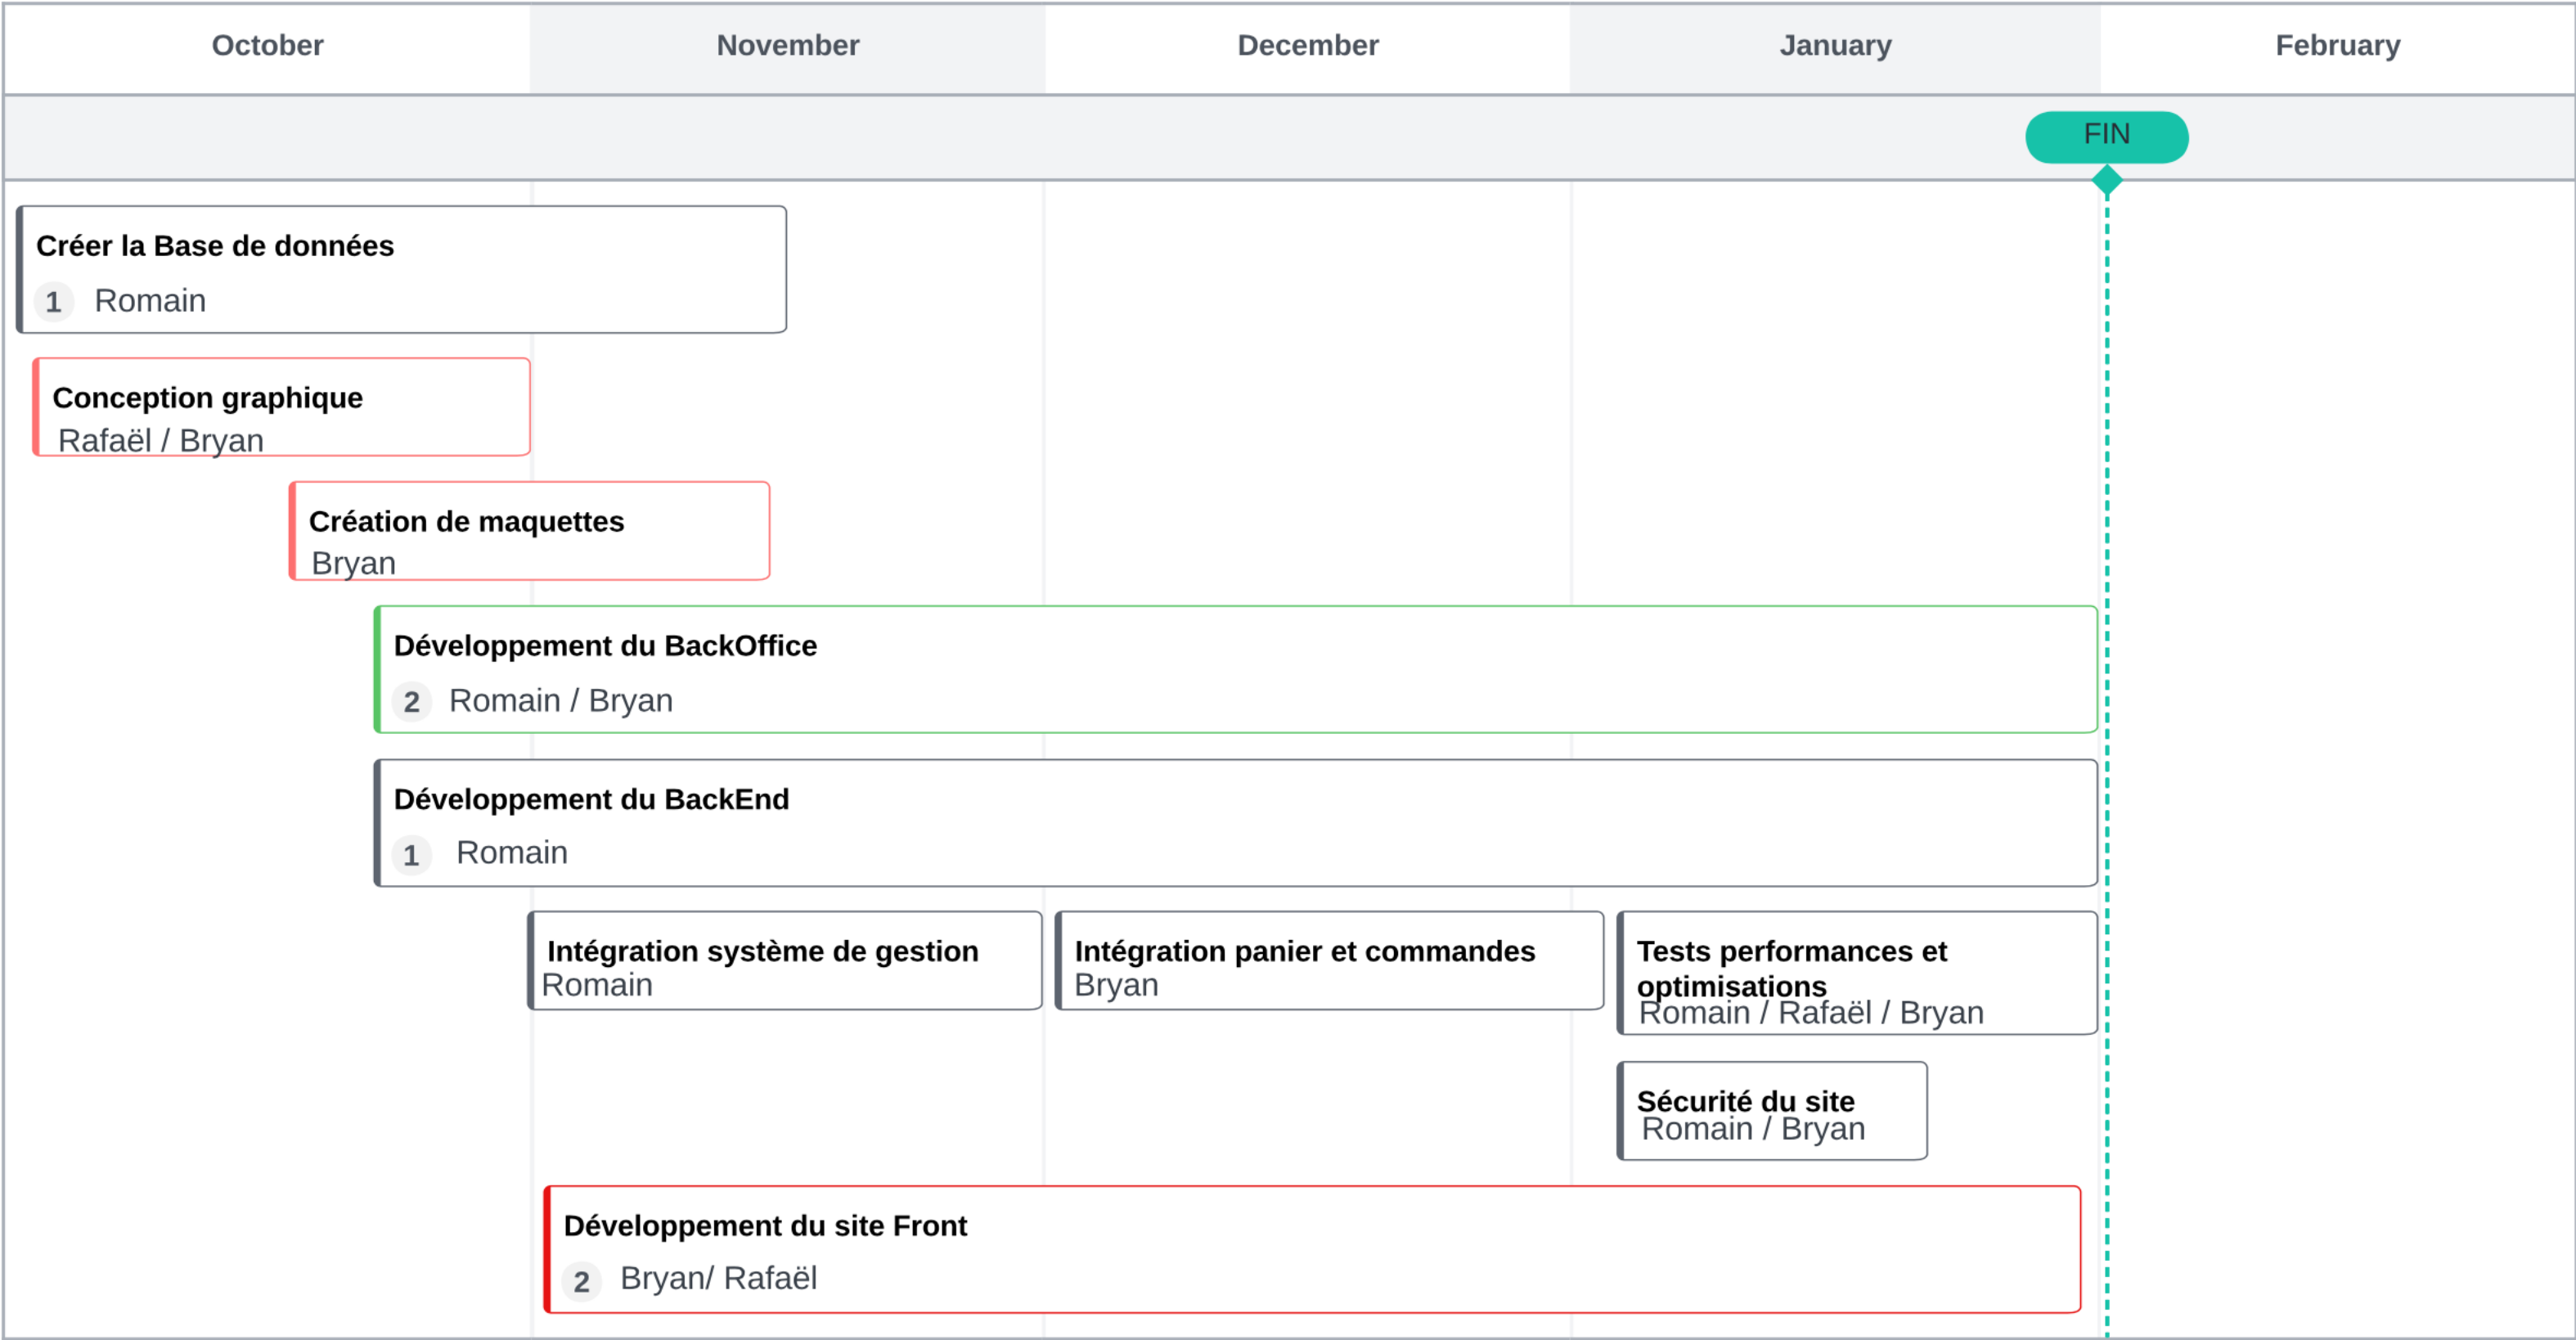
October | November | December | January | February

FIN

Créer la Base de données
1 Romain

Conception graphique
Rafaël / Bryan

Création de maquettes
Bryan

Développement du BackOffice
2 Romain / Bryan

Développement du BackEnd
1 Romain

Intégration système de gestion
Romain

Intégration panier et commandes
Bryan

Tests performances et optimisations
Romain / Rafaël / Bryan

Sécurité du site
Romain / Bryan

Développement du site Front
2 Bryan/ Rafaël